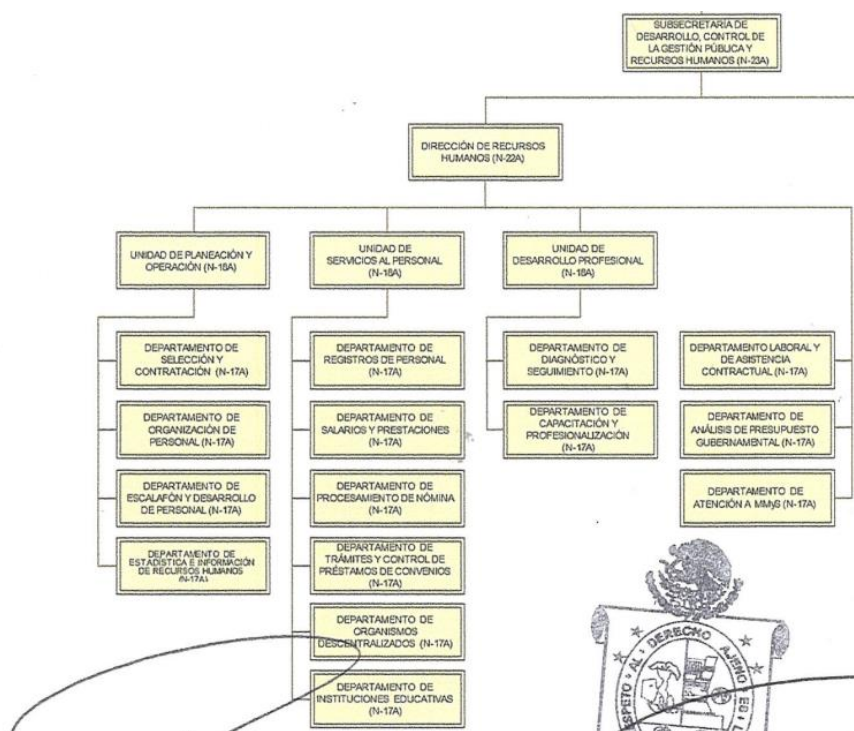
SUBSECRETARIA DE DESARROLLO, CONTROL DE LA GESTIÓN PÚBLICA Y RECURSOS HUMANOS (N-23A)

DIRECCIÓN DE RECURSOS HUMANOS (N-22A)

UNIDAD DE PLANEACIÓN Y OPERACIÓN (N-18A)

DEPARTAMENTO DE SELECCIÓN Y CONTRATACIÓN (N-17A)

DEPARTAMENTO DE ORGANIZACIÓN DE PERSONAL (N-17A)

DEPARTAMENTO DE ESCALAFÓN Y DESARROLLO DE PERSONAL (N-17A)

DEPARTAMENTO DE ESTADÍSTICA E INFORMACIÓN DE RECURSOS HUMANOS (N-17A)

UNIDAD DE SERVICIOS AL PERSONAL (N-18A)

DEPARTAMENTO DE REGISTROS DE PERSONAL (N-17A)

DEPARTAMENTO DE SALARIOS Y PRESTACIONES (N-17A)

DEPARTAMENTO DE PROCESAMIENTO DE NÓMINA (N-17A)

DEPARTAMENTO DE TRÁMITES Y CONTROL DE PRÉSTAMOS DE CONVENIOS (N-17A)

DEPARTAMENTO DE ORGANISMOS DESCENTRALIZADOS (N-17A)

DEPARTAMENTO DE INSTITUCIONES EDUCATIVAS (N-17A)

UNIDAD DE DESARROLLO PROFESIONAL (N-18A)

DEPARTAMENTO DE DIAGNÓSTICO Y SEGUIMIENTO (N-17A)

DEPARTAMENTO DE CAPACITACIÓN Y PROFESIONALIZACIÓN (N-17A)

DEPARTAMENTO LABORAL Y DE ASISTENCIA CONTRACTUAL (N-17A)

DEPARTAMENTO DE ANÁLISIS DE PRESUPUESTO GUBERNAMENTAL (N-17A)

DEPARTAMENTO DE ATENCIÓN A MMyS (N-17A)

RESPETO AL DERECHO AJENO ES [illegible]